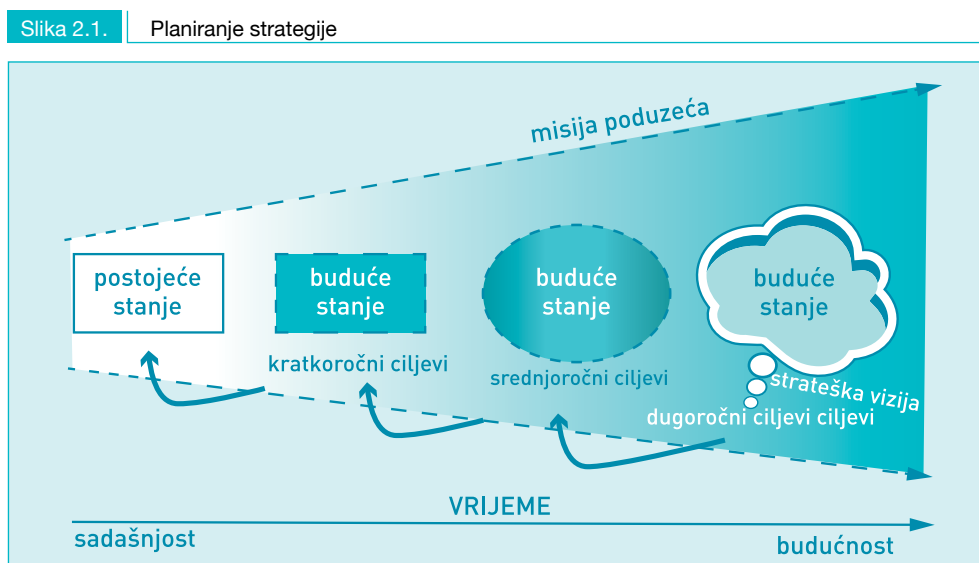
Slika 2.1. Planiranje strategije

misija poduzeća

postojeće stanje

buduće stanje

kratkoročni ciljevi

buduće stanje

srednjoročni ciljevi

buduće stanje

strateška vizija

dugoročni ciljevi ciljevi

VRIJEME

sadašnjost

budućnost